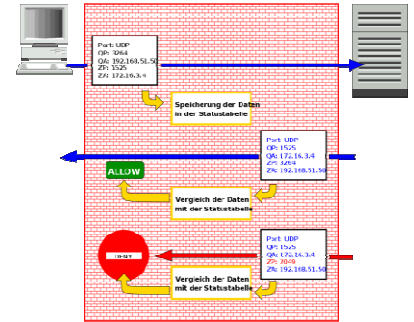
Port: UDP
QP: 3264
QA: 192.168.51.50
ZP: 1525
ZA: 172.16.3.4

Speicherung der Daten in der Statustabelle

Port: UDP
QP: 1525
QA: 172.16.3.4
ZP: 3264
ZA: 192.168.51.50

ALLOW

Vergleich der Daten mit der Statustabelle

Port: UDP
QP: 1525
QA: 172.16.3.4
ZP: 7049
ZA: 192.168.51.50

DENY

Vergleich der Daten mit der Statustabelle